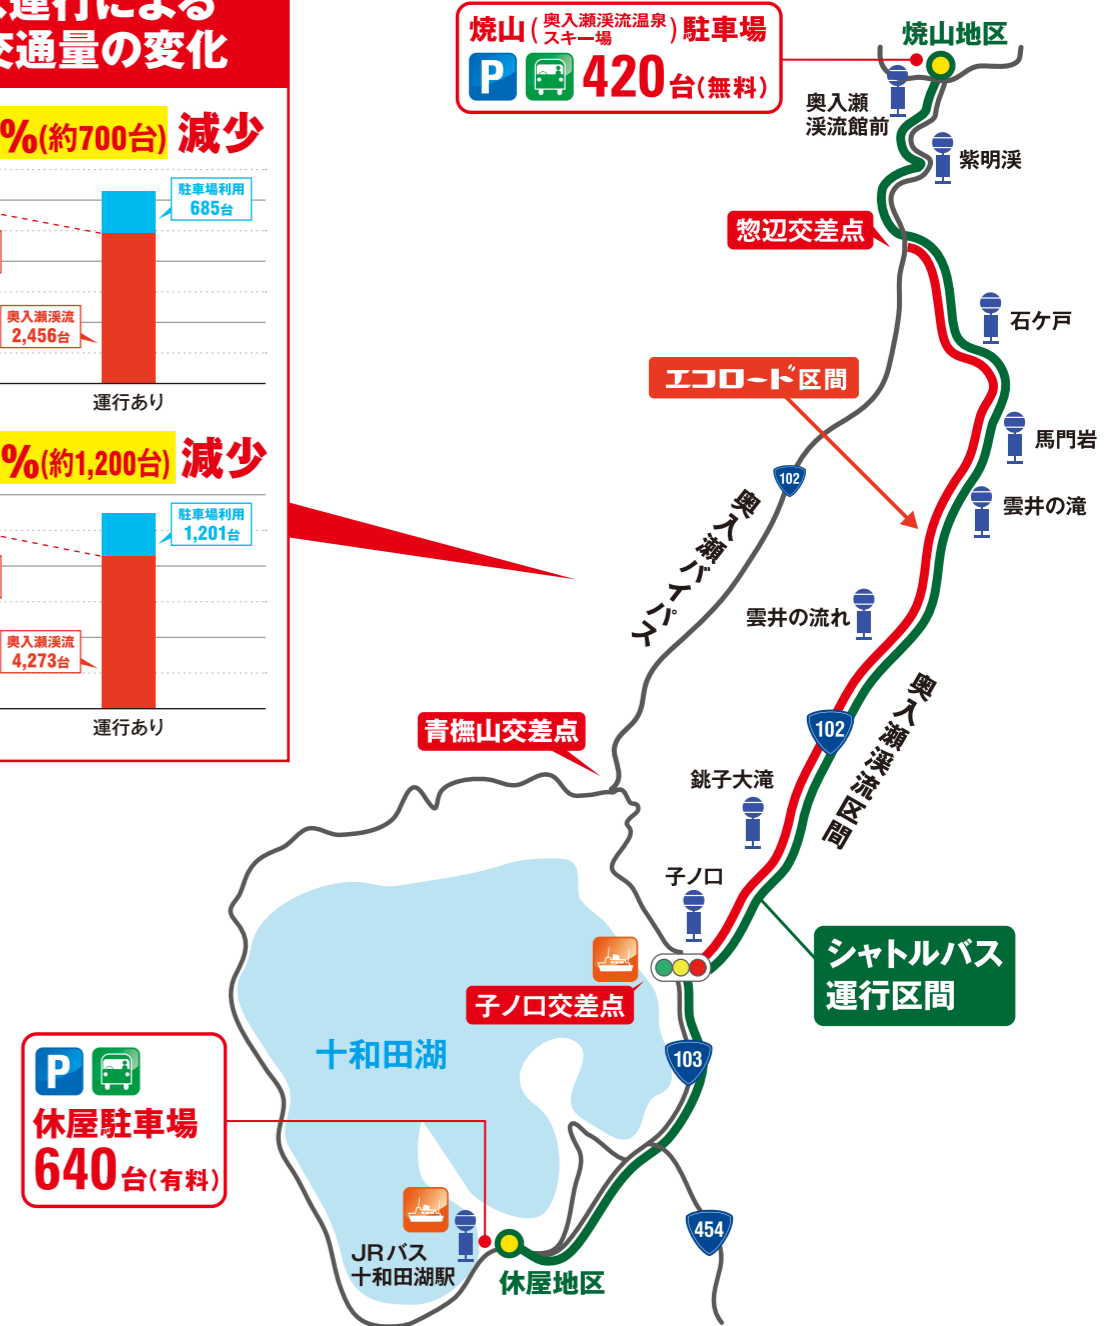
運行による
交通量の変化

%(約700台) 減少

駐車場利用
685台

奥入瀬渓流
2,456台

運行あり

%(約1,200台) 減少

駐車場利用
1,201台

奥入瀬渓流
4,273台

運行あり

焼山(奥入瀬渓流温泉スキー場)駐車場
420台(無料)

焼山地区

奥入瀬
渓流館前

紫明渓

惣辺交差点

石ケ戸

エコロード区間

馬門岩

102

雲井の滝

奥入瀬バイパス

雲井の流れ

奥入瀬渓流区間

102

青橅山交差点

銚子大滝

子ノ口

シャトルバス
運行区間

子ノ口交差点

103

十和田湖

休屋駐車場
640台(有料)

454

JRバス
十和田湖駅

休屋地区